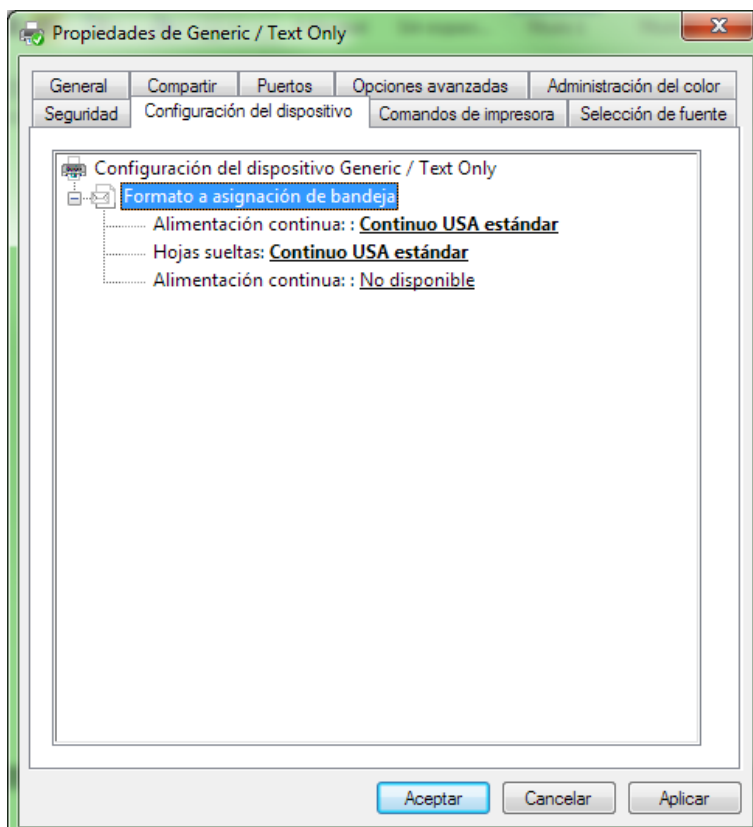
Propiedades de Generic / Text Only

General | Compartir | Puertos | Opciones avanzadas | Administración del color
Seguridad | Configuración del dispositivo | Comandos de impresora | Selección de fuente

Configuración del dispositivo Generic / Text Only
Formato a asignación de bandeja
Alimentación continua: : Continuo USA estándar
Hojas sueltas: Continuo USA estándar
Alimentación continua: : No disponible

Aceptar | Cancelar | Aplicar